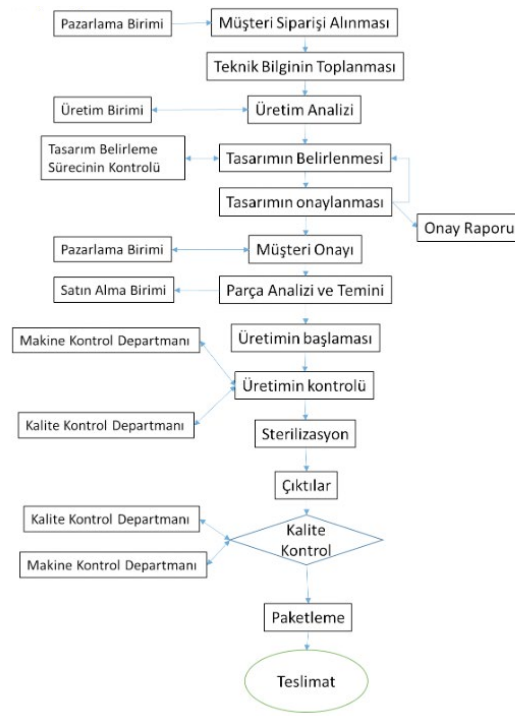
Pazarlama Birimi
Müşteri Siparişi Alınması
Teknik Bilginin Toplanması
Üretim Birimi
Üretim Analizi
Tasarım Belirleme Sürecinin Kontrolü
Tasarımın Belirlenmesi
Tasarımın onaylanması
Onay Raporu
Pazarlama Birimi
Müşteri Onayı
Satın Alma Birimi
Parça Analizi ve Temini
Makine Kontrol Departmanı
Üretimin başlaması
Üretimin kontrolü
Kalite Kontrol Departmanı
Sterilizasyon
Çıktılar
Kalite Kontrol Departmanı
Kalite Kontrol
Makine Kontrol Departmanı
Paketleme
Teslimat